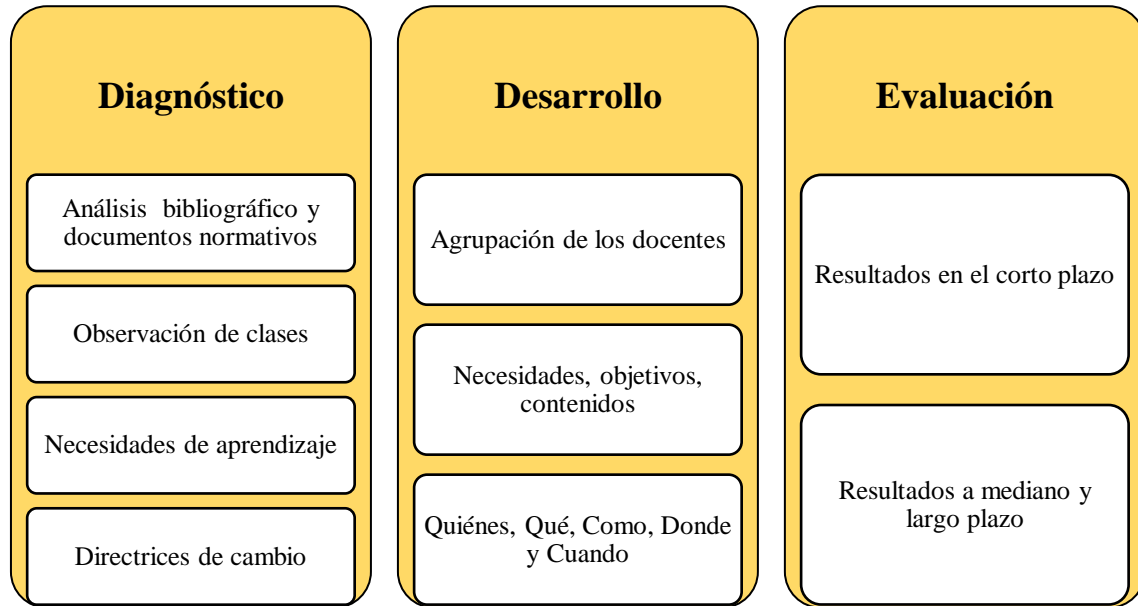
Diagnóstico

Análisis bibliográfico y documentos normativos

Observación de clases

Necesidades de aprendizaje

Directrices de cambio

Desarrollo

Agrupación de los docentes

Necesidades, objetivos, contenidos

Quiénes, Qué, Como, Donde y Cuando

Evaluación

Resultados en el corto plazo

Resultados a mediano y largo plazo